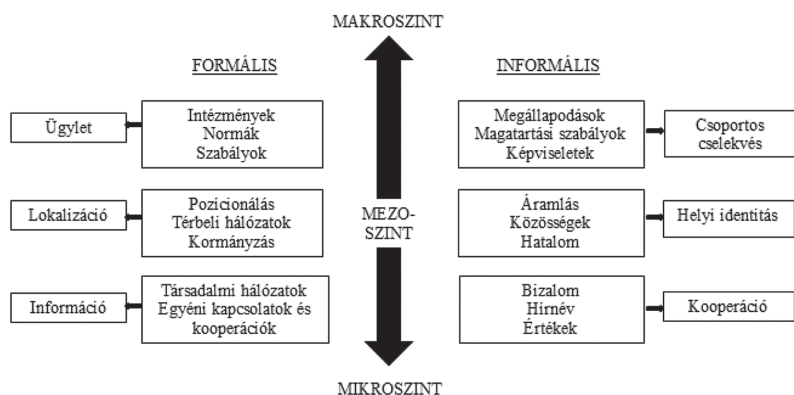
MAKROSZINT

FORMÁLIS

INFORMÁLIS

Ügylet

Intézmények
Normák
Szabályok

Megállapodások
Magatartási szabályok
Képviseletek

Csoportos cselekvés

Lokalizáció

Pozicionálás
Térbeli hálózatok
Kormányzás

MEZO-SZINT

Áramlás
Közösségek
Hatalom

Helyi identitás

Információ

Társadalmi hálózatok
Egyéni kapcsolatok és kooperációk

Bizalom
Hírnév
Értékek

Kooperáció

MIKROSZINT